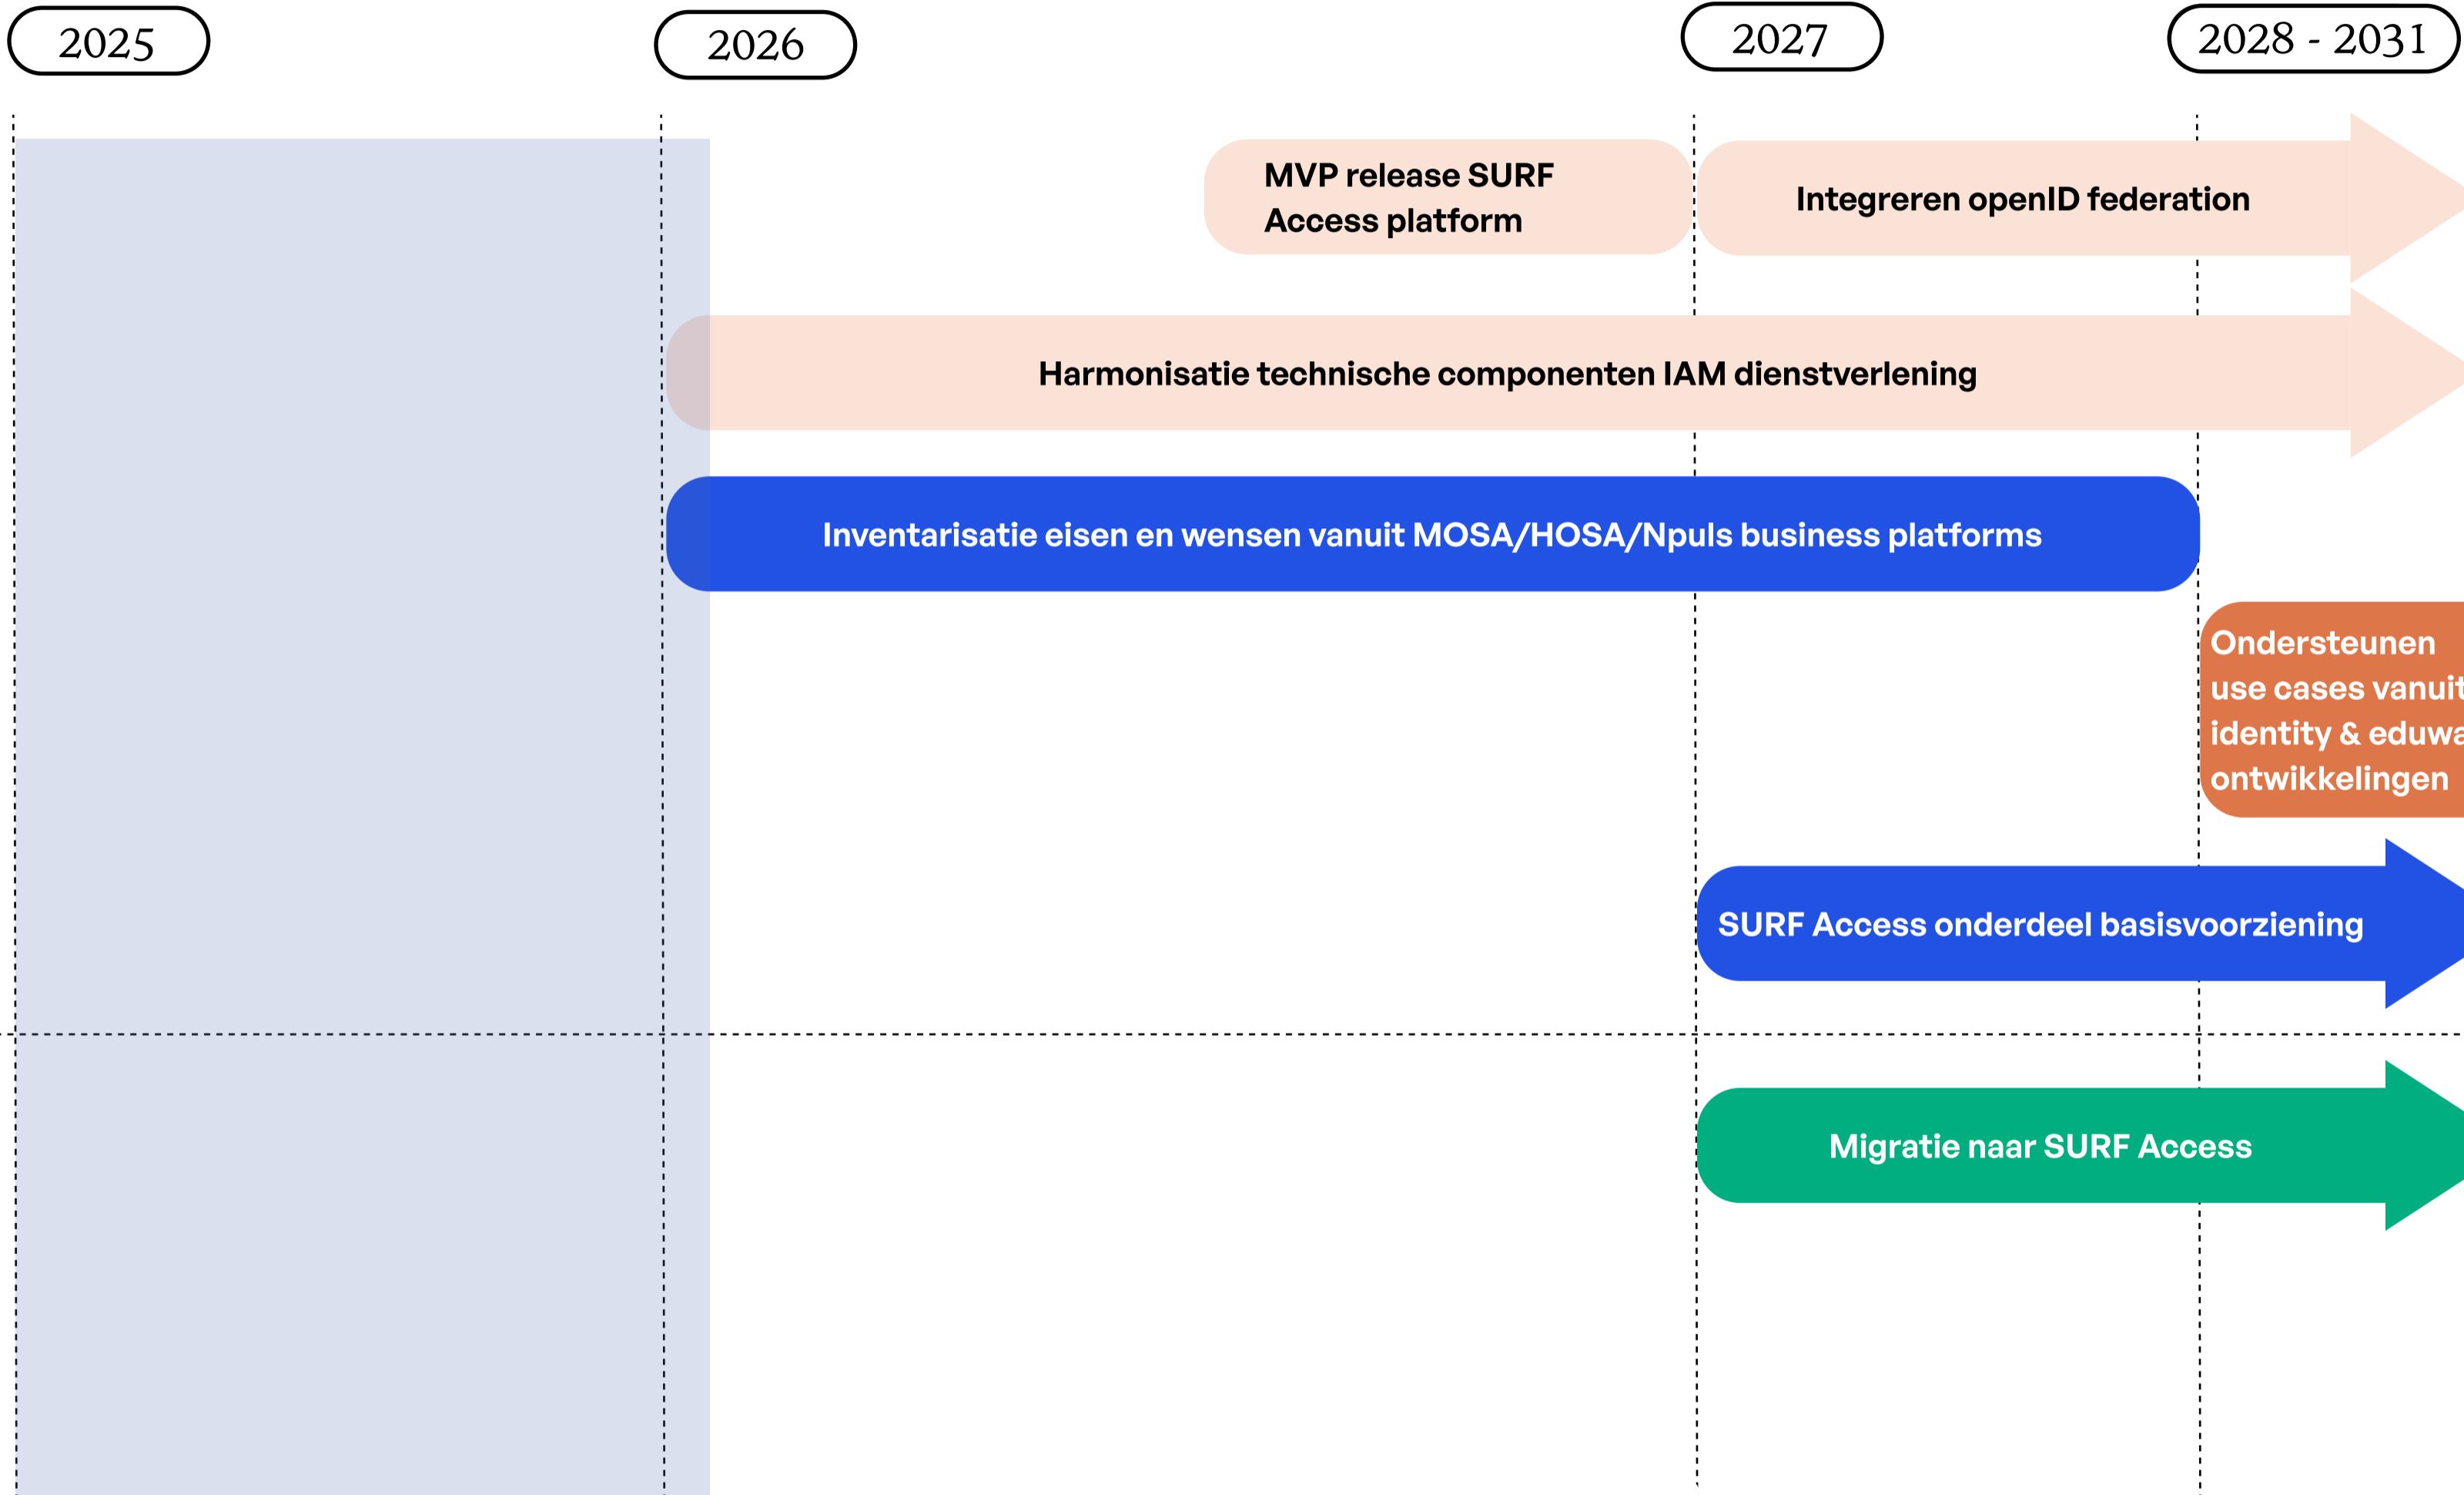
2025

2026

2027

2028 - 2031

MVP release SURF Access platform

Integreren openID federation

Harmonisatie technische componenten IAM dienstverlening

Inventarisatie eisen en wensen vanuit MOSA/HOSA/Npuls business platforms

Ondersteunen use cases vanuit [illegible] identity & eduwa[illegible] ontwikkelingen

SURF Access onderdeel basisvoorziening

Migratie naar SURF Access